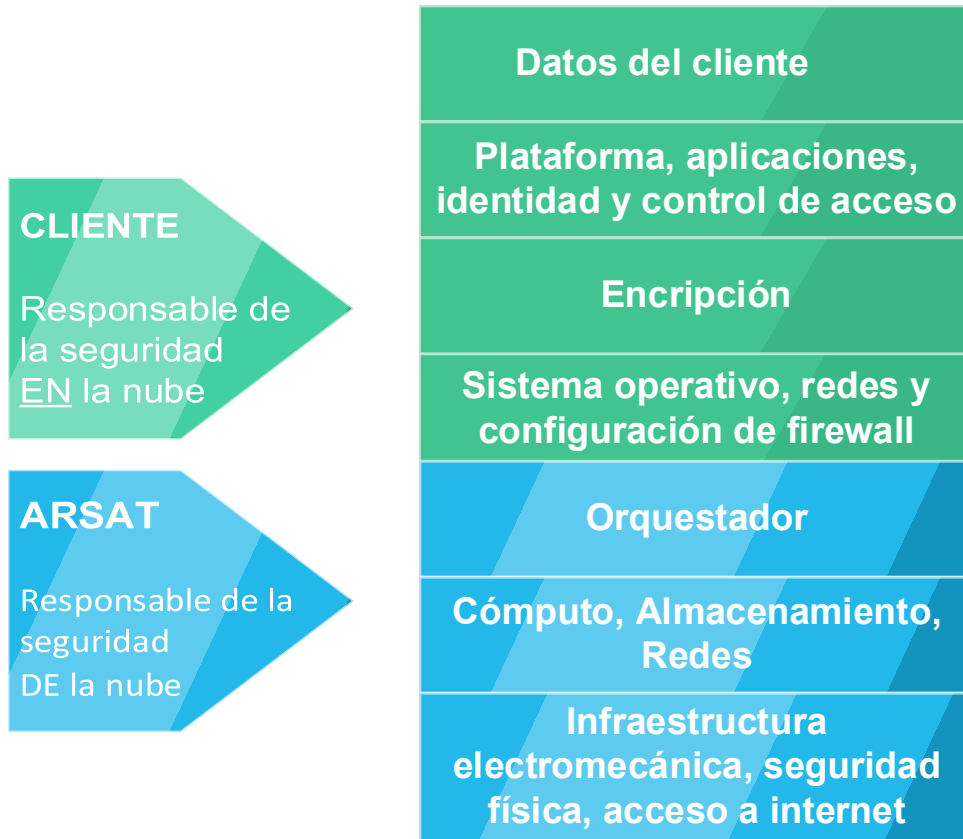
CLIENTE

Responsable de la seguridad EN la nube

ARSAT

Responsable de la seguridad DE la nube

Datos del cliente

Plataforma, aplicaciones, identidad y control de acceso

Encripción

Sistema operativo, redes y configuración de firewall

Orquestador

Cómputo, Almacenamiento, Redes

Infraestructura electromecánica, seguridad física, acceso a internet